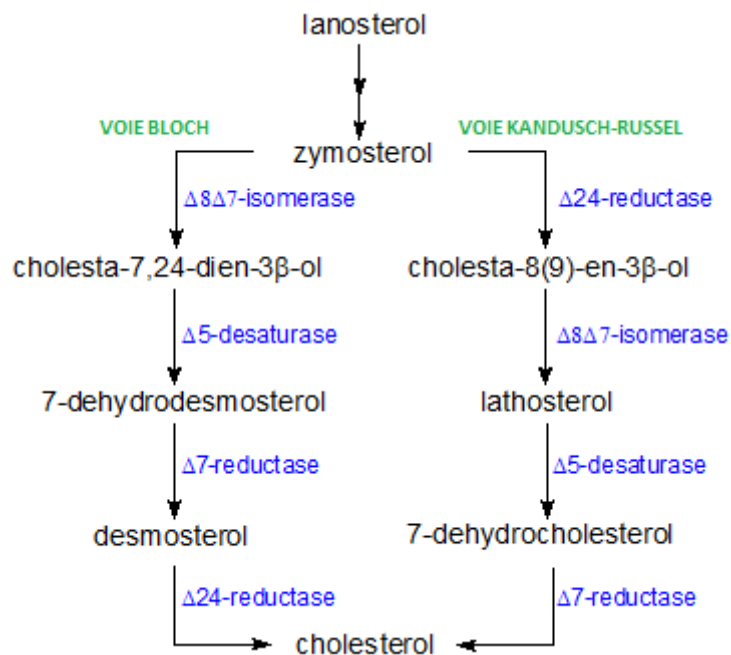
lanosterol

VOIE BLOCH

zymosterol

VOIE KANDUSCH-RUSSEL

Δ8Δ7-isomerase

Δ24-reductase

cholesta-7,24-dien-3β-ol

cholesta-8(9)-en-3β-ol

Δ5-desaturase

Δ8Δ7-isomerase

7-dehydrodesmosterol

lathosterol

Δ7-reductase

Δ5-desaturase

desmosterol

7-dehydrocholesterol

Δ24-reductase

Δ7-reductase

cholesterol